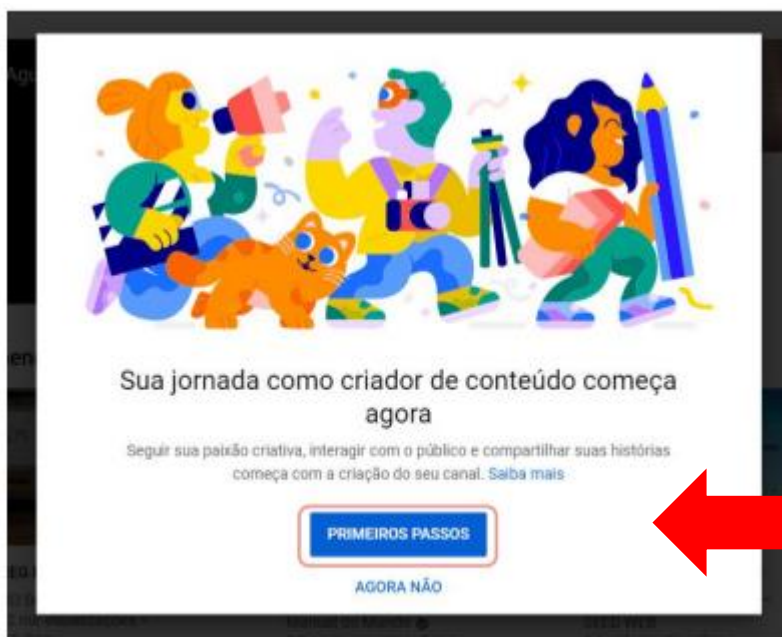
Sua jornada como criador de conteúdo começa agora

Seguir sua paixão criativa, interagir com o público e compartilhar suas histórias começa com a criação do seu canal. Saiba mais

PRIMEIROS PASSOS

AGORA NÃO